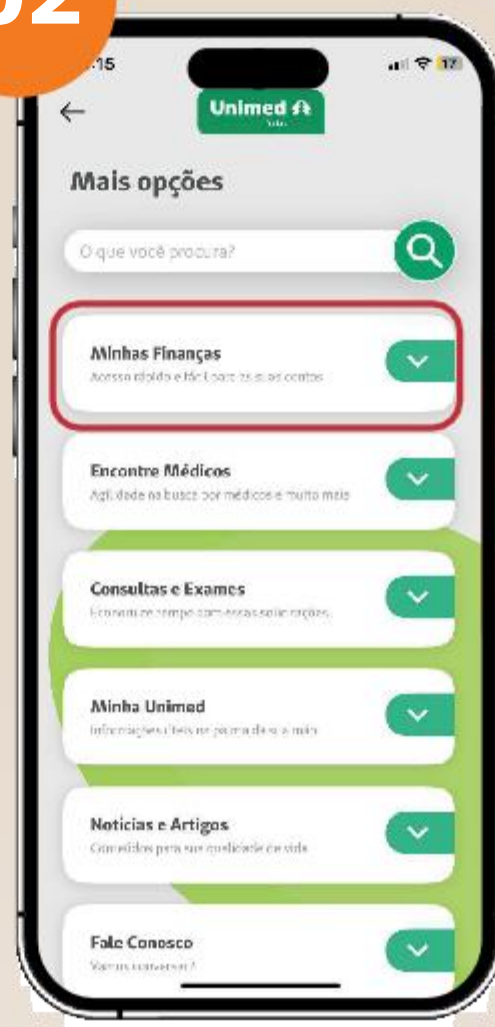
02

:15

Unimed

Mais opções

O que você procura?

Minhas Finanças
Acesso rápido e fácil para as suas contas

Encontre Médicos
Agilidade na busca por médicos e muito mais

Consultas e Exames
Economize tempo com essas solicitações

Minha Unimed
Informações úteis na palma da sua mão

Notícias e Artigos
Conteúdos para sua qualidade de vida

Fale Conosco
Vamos conversar?